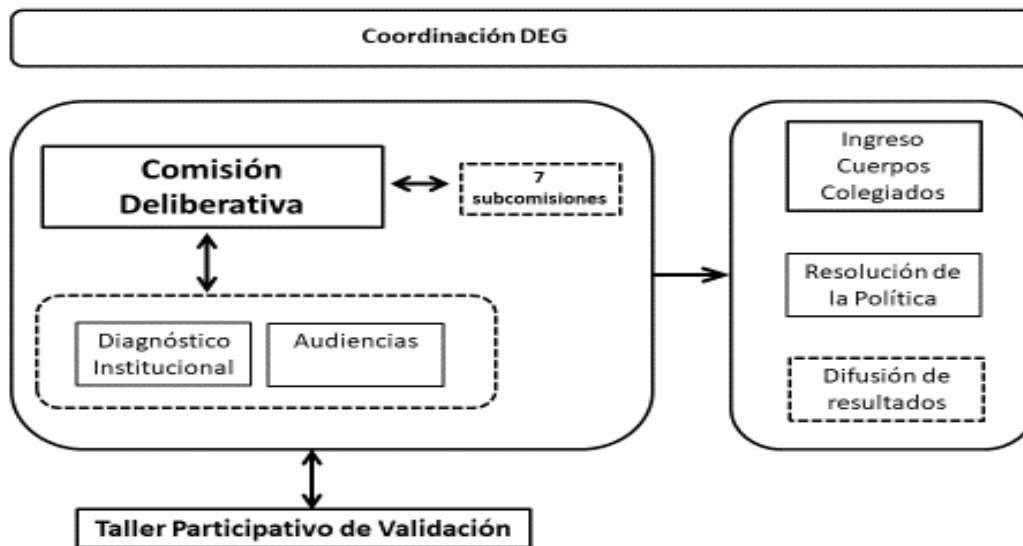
Coordinación DEG

Comisión Deliberativa

7 subcomisiones

Diagnóstico Institucional

Audiencias

Ingreso Cuerpos Colegiados

Resolución de la Política

Difusión de resultados

Taller Participativo de Validación